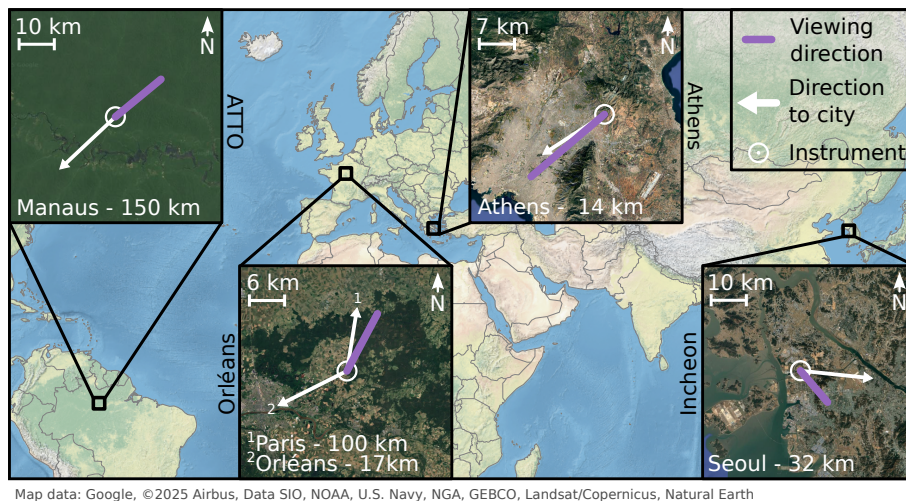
10 km
N
Manaus - 150 km
ATTO

7 km
N
Athens - 14 km
Athens

Viewing direction
Direction to city
Instrument

6 km
N
1
2
$^1$Paris - 100 km
$^2$Orléans - 17km
Orléans

10 km
N
Seoul - 32 km
Incheon

Map data: Google, ©2025 Airbus, Data SIO, NOAA, U.S. Navy, NGA, GEBCO, Landsat/Copernicus, Natural Earth